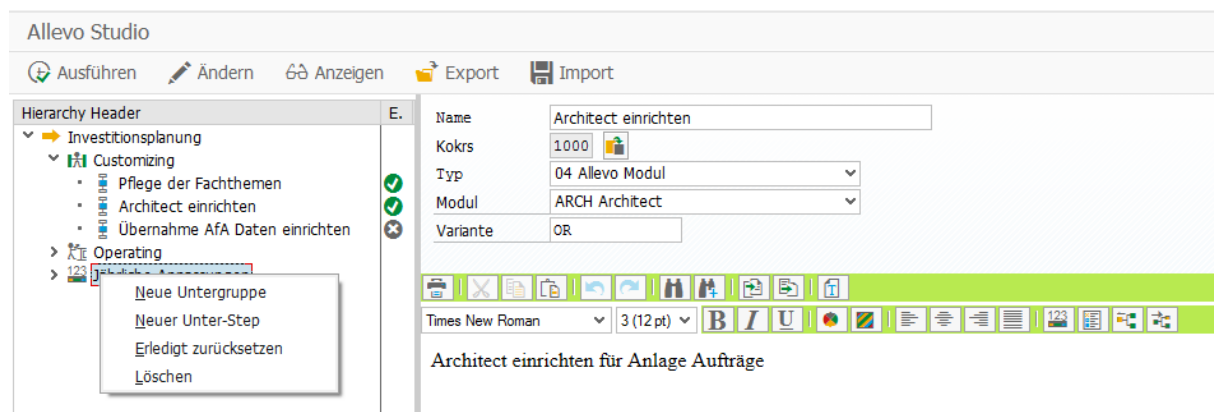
Allevo Studio

Ausführen   Ändern   Anzeigen   Export   Import

Hierarchy Header   E.

Investitionsplanung
Customizing
Pflege der Fachthemen
Architect einrichten
Übernahme AfA Daten einrichten
Operating
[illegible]

Neue Untergruppe
Neuer Unter-Step
Erledigt zurücksetzen
Löschen

Name   Architect einrichten
Kokrs   1000
Typ   04 Allevo Modul
Modul   ARCH Architect
Variante   OR

Times New Roman   3 (12 pt)   B   I   U

Architect einrichten für Anlage Aufträge